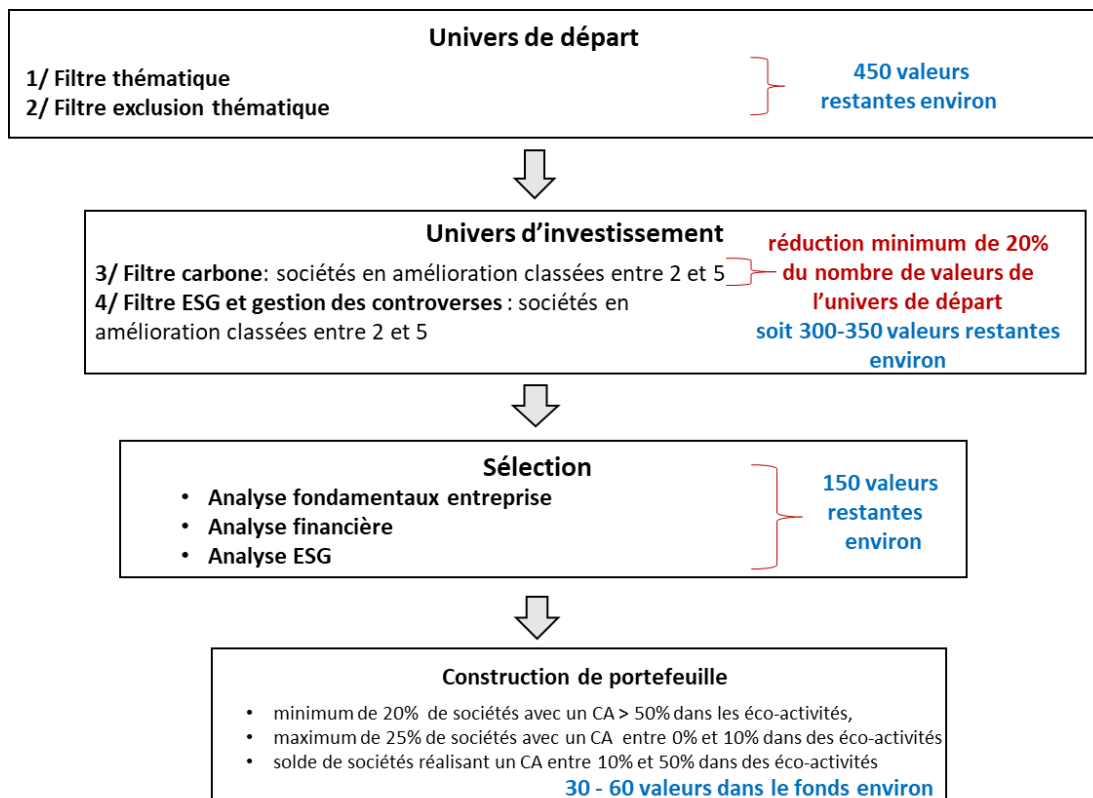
Univers de départ

1/ Filtre thématique
2/ Filtre exclusion thématique

450 valeurs restantes environ

Univers d'investissement

3/ Filtre carbone: sociétés en amélioration classées entre 2 et 5
4/ Filtre ESG et gestion des controverses : sociétés en amélioration classées entre 2 et 5

réduction minimum de 20% du nombre de valeurs de l'univers de départ
soit 300-350 valeurs restantes environ

Sélection

• Analyse fondamentaux entreprise
• Analyse financière
• Analyse ESG

150 valeurs restantes environ

Construction de portefeuille

• minimum de 20% de sociétés avec un CA > 50% dans les éco-activités,
• maximum de 25% de sociétés avec un CA entre 0% et 10% dans des éco-activités
• solde de sociétés réalisant un CA entre 10% et 50% dans des éco-activités

30 - 60 valeurs dans le fonds environ